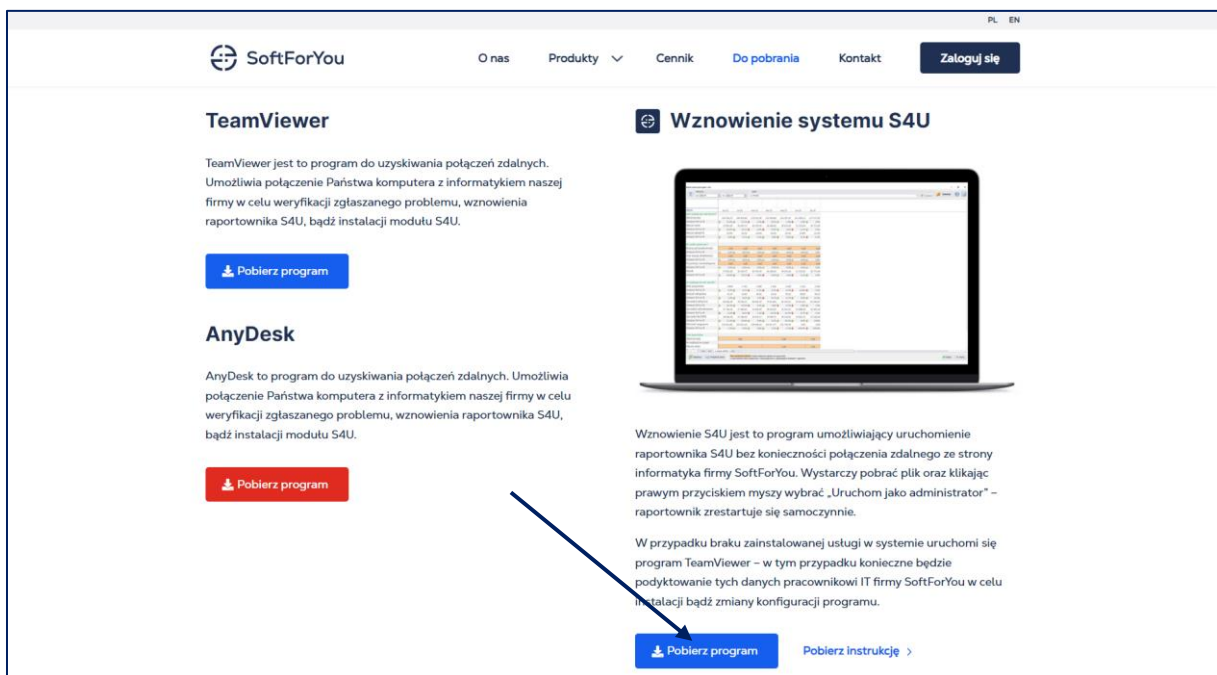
PL EN

SoftForYou

O nas Produkty Cennik Do pobrania Kontakt Zaloguj się

TeamViewer

TeamViewer jest to program do uzyskiwania połączeń zdalnych. Umożliwia połączenie Państwa komputera z informatykiem naszej firmy w celu weryfikacji zgłaszanego problemu, wznowienia raportownika S4U, bądź instalacji modułu S4U.

Pobierz program

AnyDesk

AnyDesk to program do uzyskiwania połączeń zdalnych. Umożliwia połączenie Państwa komputera z informatykiem naszej firmy w celu weryfikacji zgłaszanego problemu, wznowienia raportownika S4U, bądź instalacji modułu S4U.

Pobierz program

Wznowienie systemu S4U

Wznowienie S4U jest to program umożliwiający uruchomienie raportownika S4U bez konieczności połączenia zdalnego ze strony informatyka firmy SoftForYou. Wystarczy pobrać plik oraz klikając prawym przyciskiem myszy wybrać „Uruchom jako administrator" – raportownik zrestartuje się samoczynnie.

W przypadku braku zainstalowanej usługi w systemie uruchomi się program TeamViewer – w tym przypadku konieczne będzie podyktowanie tych danych pracownikowi IT firmy SoftForYou w celu instalacji bądź zmiany konfiguracji programu.

Pobierz program Pobierz instrukcję ›